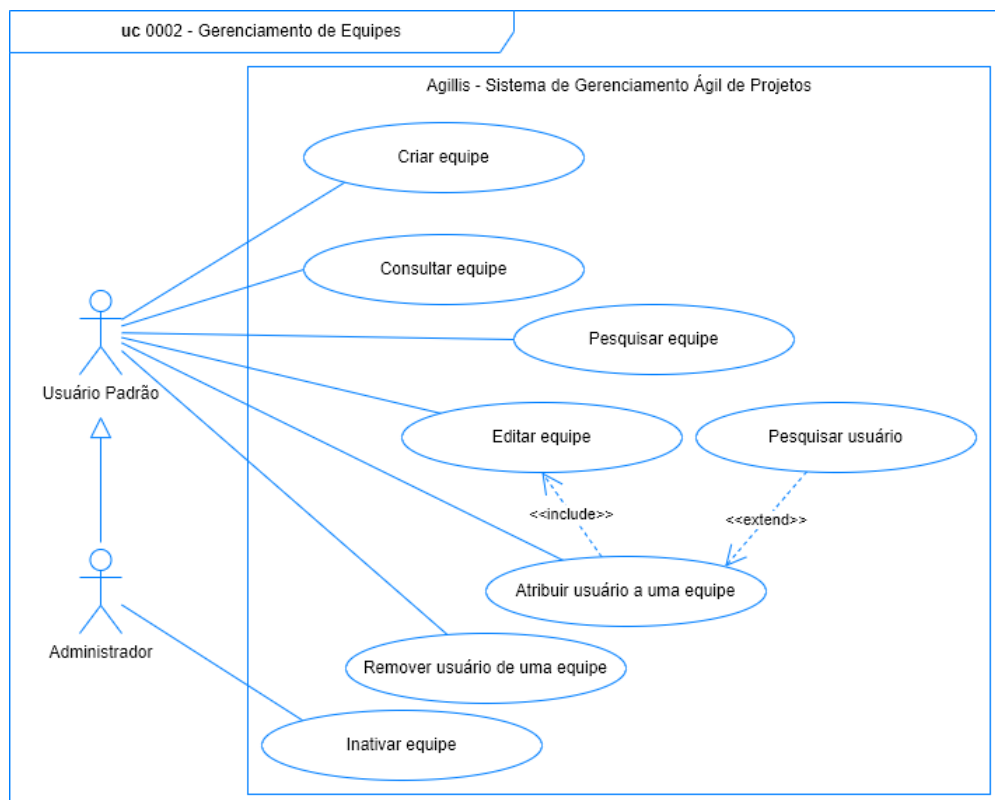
uc 0002 - Gerenciamento de Equipes

Agillis - Sistema de Gerenciamento Ágil de Projetos

Criar equipe

Consultar equipe

Pesquisar equipe

Editar equipe

Pesquisar usuário

<<include>>

<<extend>>

Atribuir usuário a uma equipe

Remover usuário de uma equipe

Inativar equipe

Usuário Padrão

Administrador